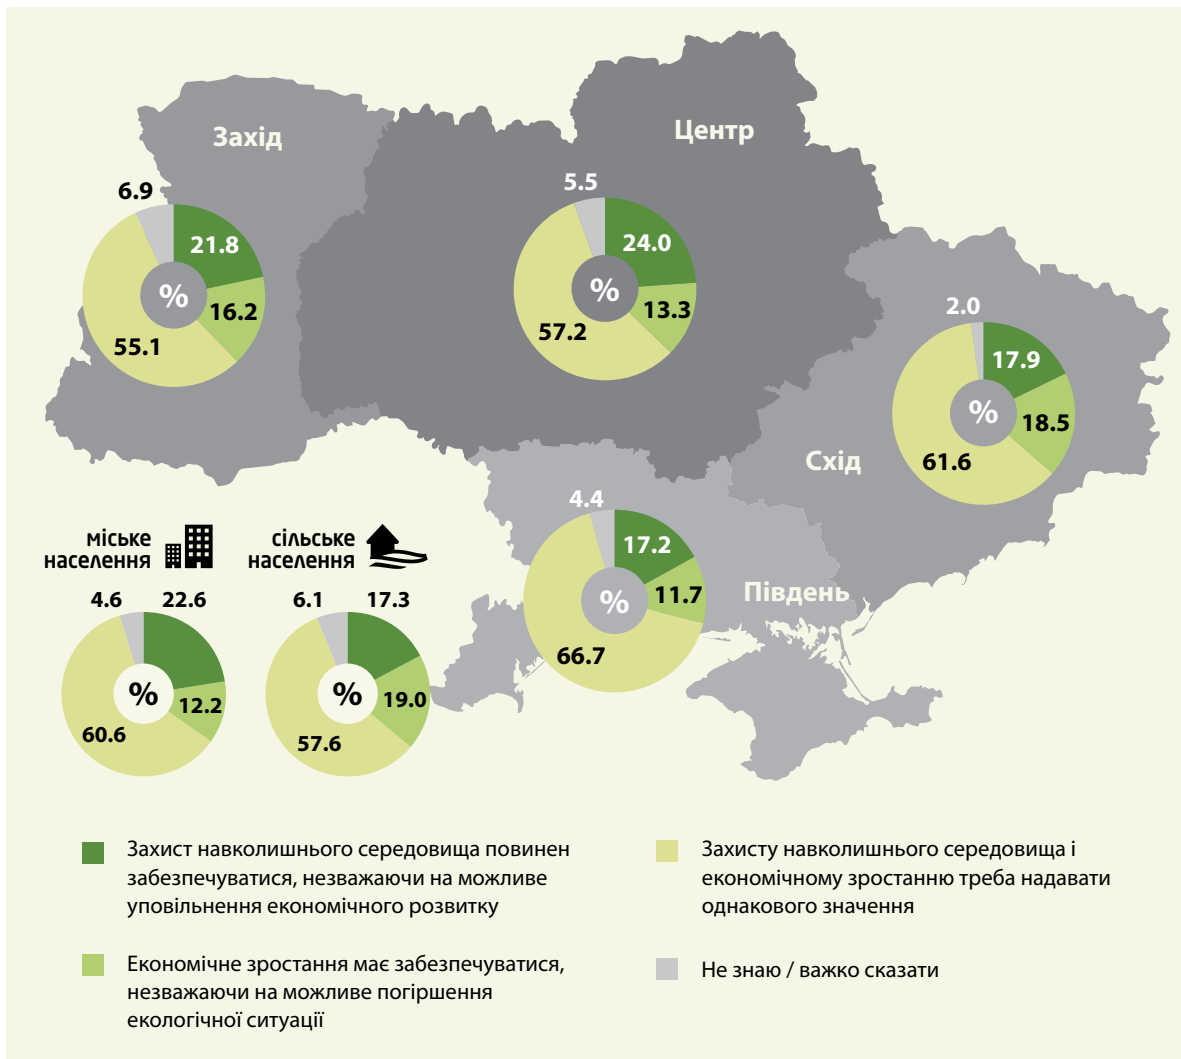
Захід

6.9
21.8
%
16.2
55.1

Центр

5.5
24.0
%
13.3
57.2

Схід

2.0
17.9
%
18.5
61.6

Південь

4.4
17.2
%
11.7
66.7

міське населення

4.6
22.6
%
12.2
60.6

сільське населення

6.1
17.3
%
19.0
57.6

Захист навколишнього середовища повинен забезпечуватися, незважаючи на можливе уповільнення економічного розвитку

Захисту навколишнього середовища і економічному зростанню треба надавати однакового значення

Економічне зростання має забезпечуватися, незважаючи на можливе погіршення екологічної ситуації

Не знаю / важко сказати